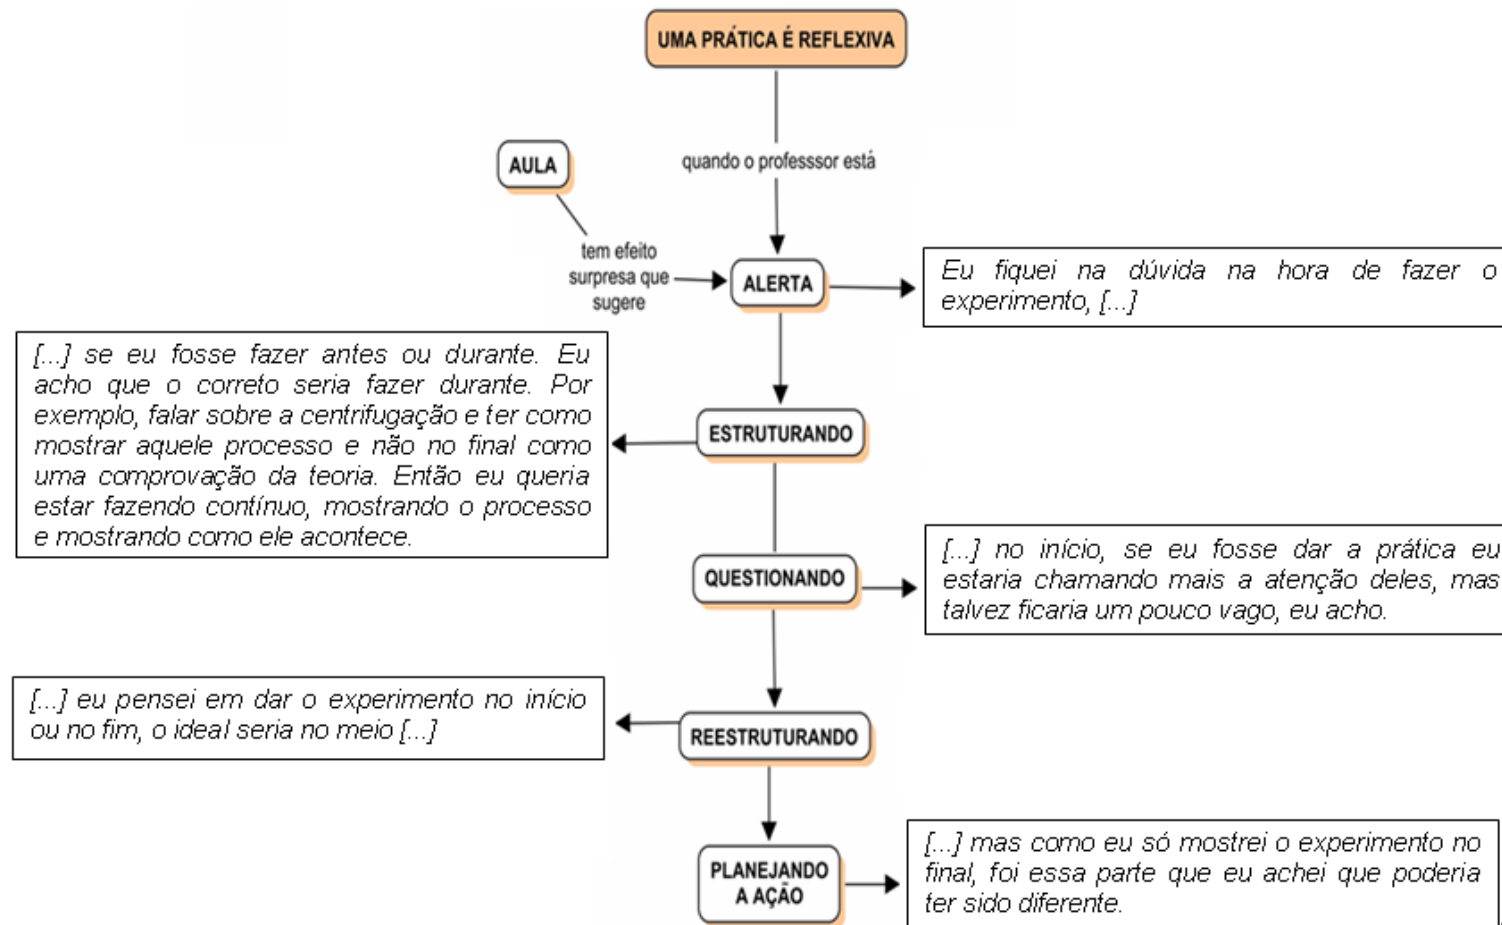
UMA PRÁTICA É REFLEXIVA

quando o professsor está

AULA

tem efeito surpresa que sugere

ALERTA

Eu fiquei na dúvida na hora de fazer o experimento, [...]

[...] se eu fosse fazer antes ou durante. Eu acho que o correto seria fazer durante. Por exemplo, falar sobre a centrifugação e ter como mostrar aquele processo e não no final como uma comprovação da teoria. Então eu queria estar fazendo contínuo, mostrando o processo e mostrando como ele acontece.

ESTRUTURANDO

QUESTIONANDO

[...] no início, se eu fosse dar a prática eu estaria chamando mais a atenção deles, mas talvez ficaria um pouco vago, eu acho.

[...] eu pensei em dar o experimento no início ou no fim, o ideal seria no meio [...]

REESTRUTURANDO

PLANEJANDO A AÇÃO

[...] mas como eu só mostrei o experimento no final, foi essa parte que eu achei que poderia ter sido diferente.